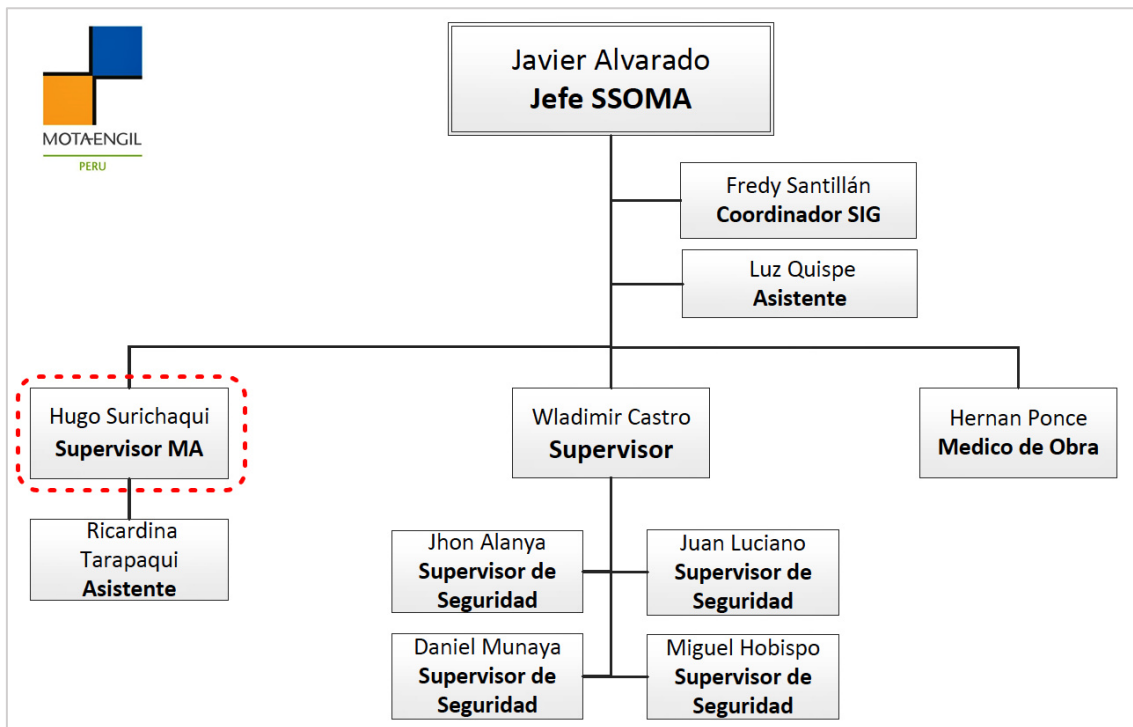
MOTA-ENGIL
PERU

Javier Alvarado
Jefe SSOMA

Fredy Santillán
Coordinador SIG

Luz Quispe
Asistente

Hugo Surichaqui
Supervisor MA

Ricardina Tarapaqui
Asistente

Wladimir Castro
Supervisor

Hernan Ponce
Medico de Obra

Jhon Alanya
Supervisor de Seguridad

Juan Luciano
Supervisor de Seguridad

Daniel Munaya
Supervisor de Seguridad

Miguel Hobispo
Supervisor de Seguridad